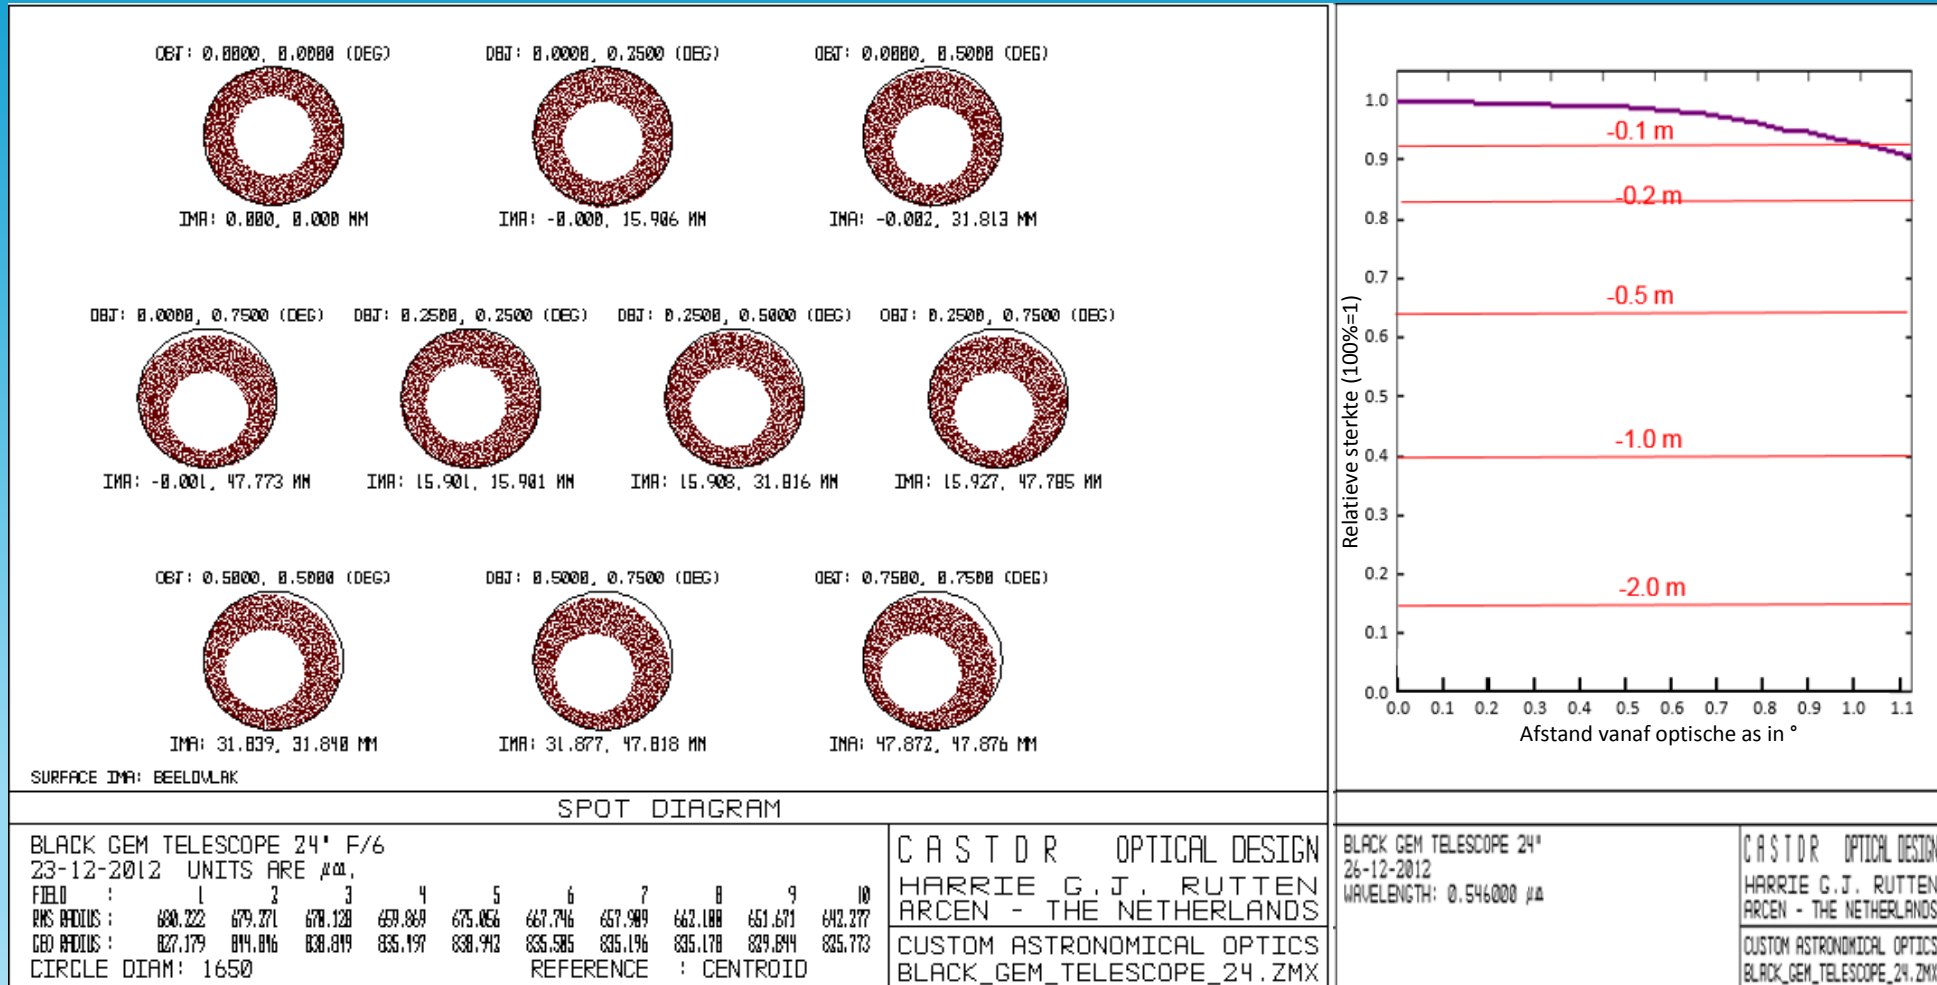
OBJ: 0.0000, 0.0000 (DEG)
IMA: 0.000, 0.000 MM

OBJ: 0.0000, 0.2500 (DEG)
IMA: -0.000, 15.906 MM

OBJ: 0.0000, 0.5000 (DEG)
IMA: -0.002, 31.813 MM

OBJ: 0.0000, 0.7500 (DEG)
IMA: -0.001, 47.773 MM

OBJ: 0.2500, 0.2500 (DEG)
IMA: 15.901, 15.901 MM

OBJ: 0.2500, 0.5000 (DEG)
IMA: 15.908, 31.816 MM

OBJ: 0.2500, 0.7500 (DEG)
IMA: 15.927, 47.785 MM

OBJ: 0.5000, 0.5000 (DEG)
IMA: 31.839, 31.840 MM

OBJ: 0.5000, 0.7500 (DEG)
IMA: 31.877, 47.818 MM

OBJ: 0.7500, 0.7500 (DEG)
IMA: 47.872, 47.876 MM

SURFACE IMA: BEELDVLAK

SPOT DIAGRAM

BLACK GEM TELESCOPE 24" F/6
23-12-2012 UNITS ARE µm.

| FIELD : | 1 | 2 | 3 | 4 | 5 | 6 | 7 | 8 | 9 | 10 |
|---|---|---|---|---|---|---|---|---|---|---|
| RMS RADIUS : | 680.222 | 679.271 | 678.128 | 659.869 | 675.056 | 667.796 | 657.989 | 662.188 | 651.671 | 642.277 |
| GEO RADIUS : | 827.179 | 814.816 | 838.819 | 835.197 | 838.943 | 835.585 | 835.196 | 835.178 | 829.844 | 825.773 |

CIRCLE DIAM: 1650 REFERENCE : CENTROID

CASTOR OPTICAL DESIGN
HARRIE G.J. RUTTEN
ARCEN - THE NETHERLANDS
CUSTOM ASTRONOMICAL OPTICS
BLACK_GEM_TELESCOPE_24.ZMX

1.0
0.9
0.8
0.7
0.6
0.5
0.4
0.3
0.2
0.1
0.0
-0.1 m
-0.2 m
-0.5 m
-1.0 m
-2.0 m
Relatieve sterkte (100%=1)
0.0 0.1 0.2 0.3 0.4 0.5 0.6 0.7 0.8 0.9 1.0 1.1
Afstand vanaf optische as in °

BLACK GEM TELESCOPE 24"
26-12-2012
WAVELENGTH: 0.546000 µm

CASTOR OPTICAL DESIGN
HARRIE G.J. RUTTEN
ARCEN - THE NETHERLANDS
CUSTOM ASTRONOMICAL OPTICS
BLACK_GEM_TELESCOPE_24.ZMX